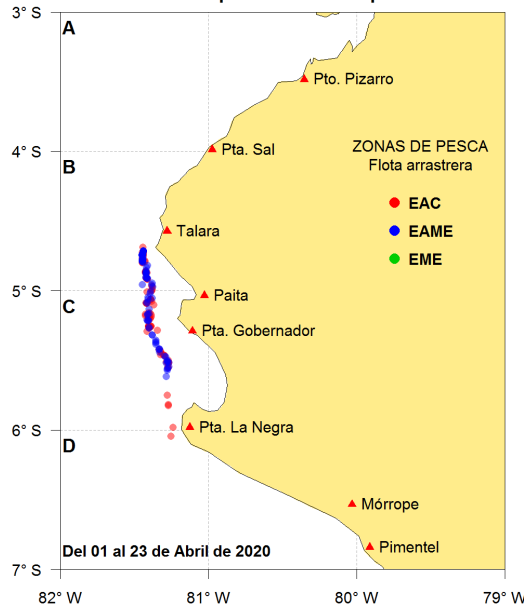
3° S
4° S
5° S
6° S
7° S

A
B
C
D

Pto. Pizarro
Pta. Sal
Talara
Paita
Pta. Gobernador
Pta. La Negra
Mórrope
Pimentel

ZONAS DE PESCA
Flota arrastrera

EAC
EAME
EME

Del 01 al 23 de Abril de 2020

82° W
81° W
80° W
79° W